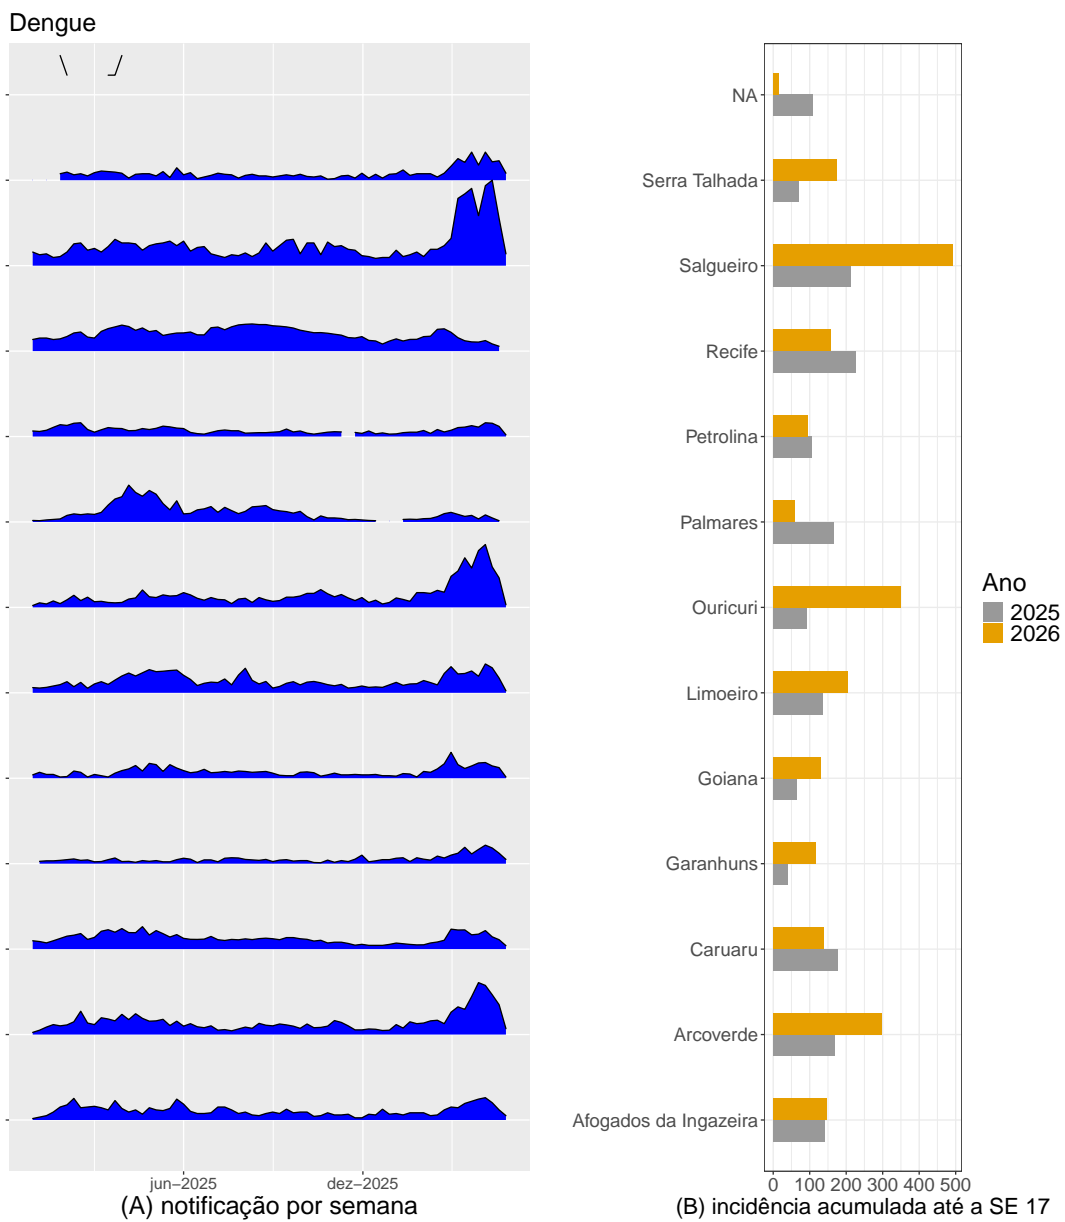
Dengue

jun–2025
dez–2025
(A) notificação por semana

NA
Serra Talhada
Salgueiro
Recife
Petrolina
Palmares
Ouricuri
Limoeiro
Goiana
Garanhuns
Caruaru
Arcoverde
Afogados da Ingazeira

0 100 200 300 400 500
(B) incidência acumulada até a SE 17

Ano
2025
2026